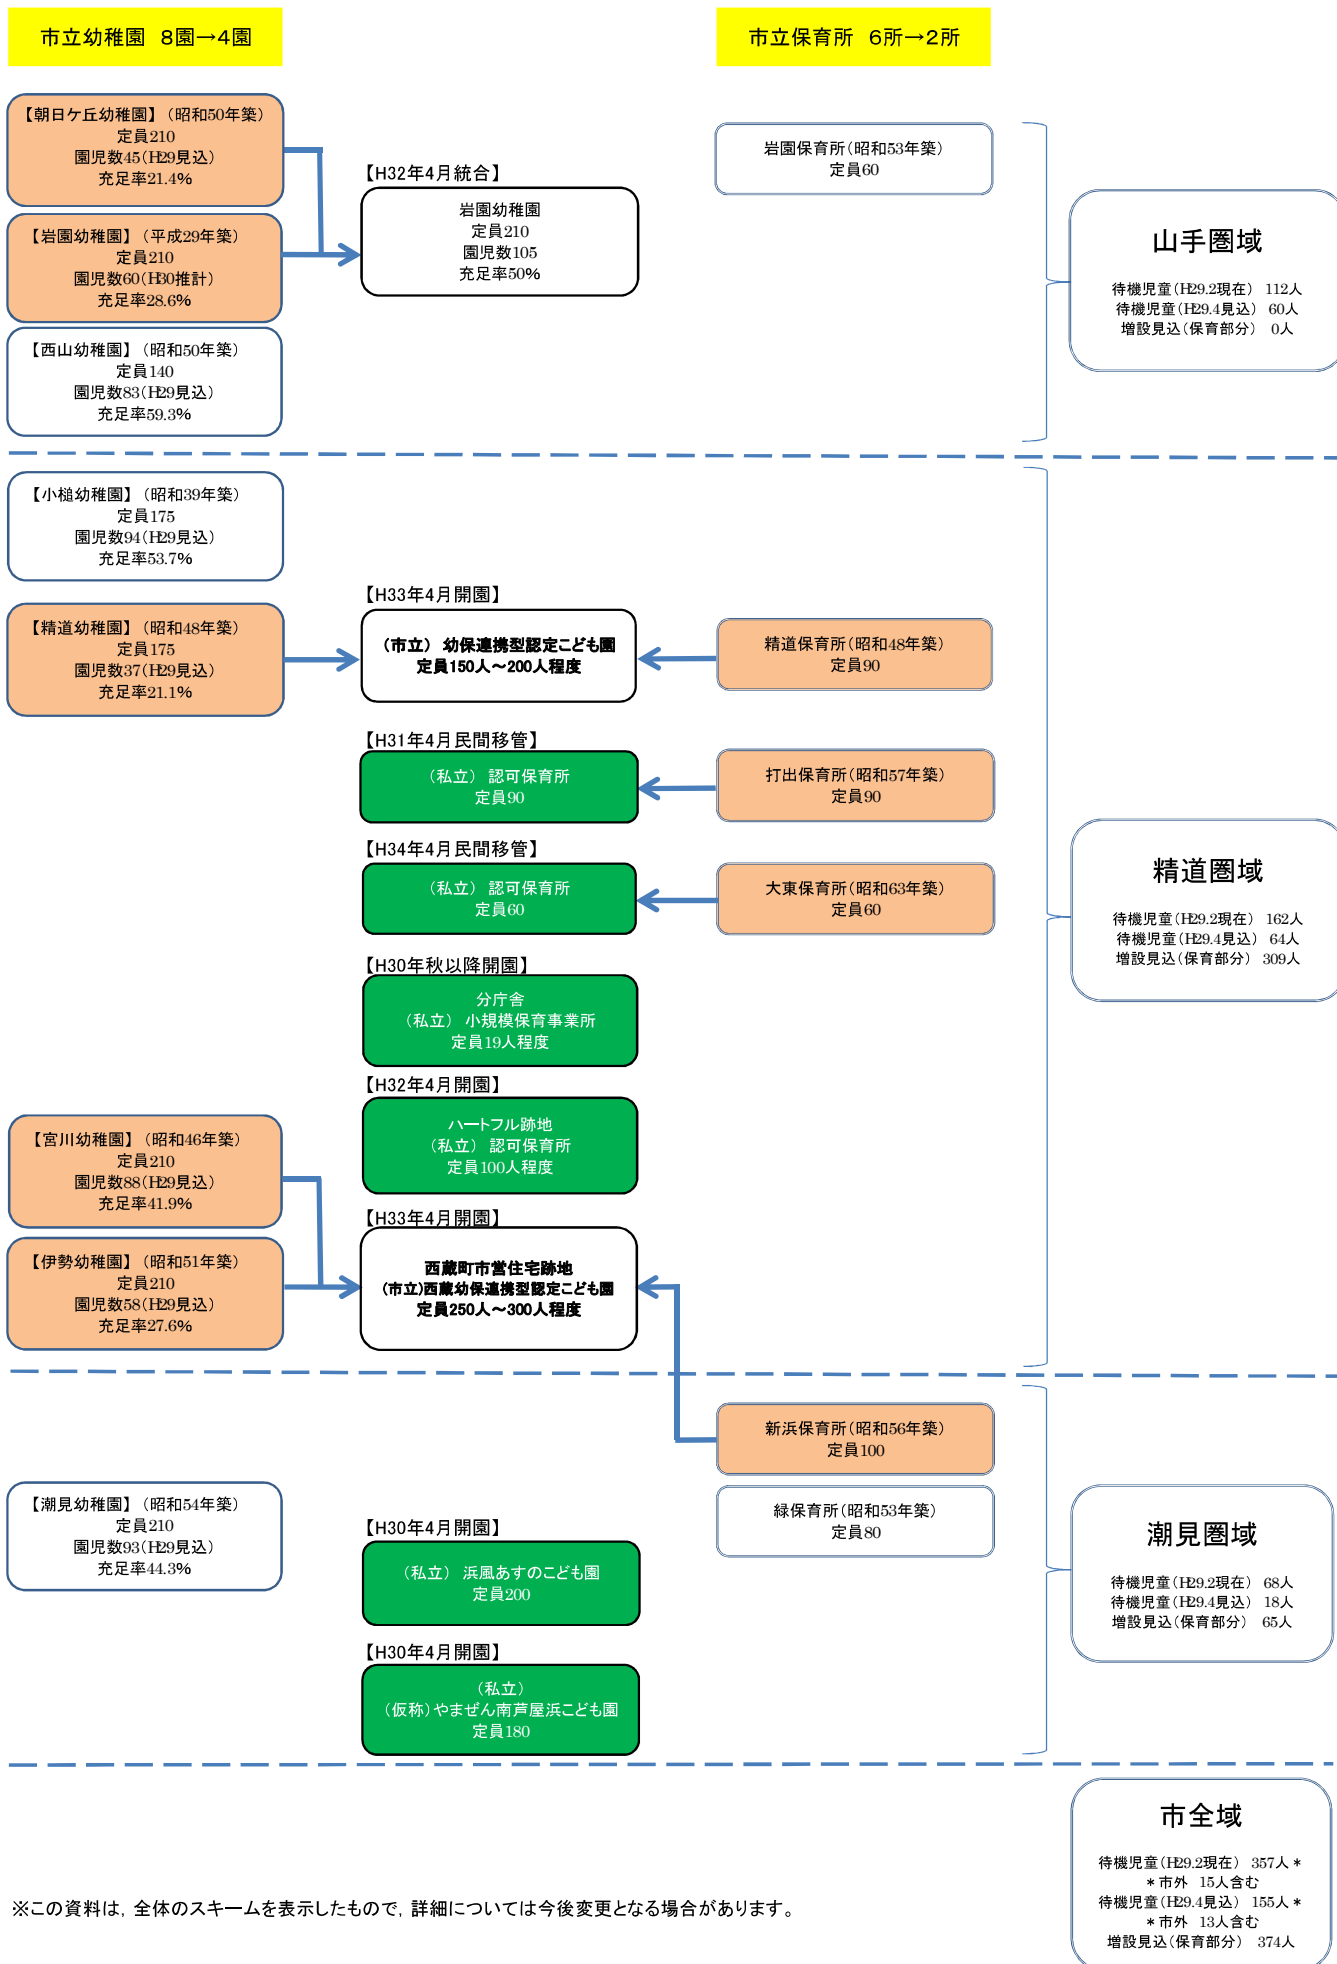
市立幼稚園　8園→4園

市立保育所　6所→2所

【朝日ケ丘幼稚園】（昭和50年築）
定員210
園児数45（H29見込）
充足率21.4%

【岩園幼稚園】（平成29年築）
定員210
園児数60（H30推計）
充足率28.6%

【H32年4月統合】
岩園幼稚園
定員210
園児数105
充足率50%

【西山幼稚園】（昭和50年築）
定員140
園児数83（H29見込）
充足率59.3%

岩園保育所（昭和53年築）
定員60

山手圏域
待機児童（H29.2現在）112人
待機児童（H29.4見込）60人
増設見込（保育部分）0人

【小槌幼稚園】（昭和39年築）
定員175
園児数94（H29見込）
充足率53.7%

【精道幼稚園】（昭和48年築）
定員175
園児数37（H29見込）
充足率21.1%

【H33年4月開園】
（市立）幼保連携型認定こども園
定員150人～200人程度

精道保育所（昭和48年築）
定員90

【H31年4月民間移管】
（私立）認可保育所
定員90

打出保育所（昭和57年築）
定員90

【H34年4月民間移管】
（私立）認可保育所
定員60

大東保育所（昭和63年築）
定員60

精道圏域
待機児童（H29.2現在）162人
待機児童（H29.4見込）64人
増設見込（保育部分）309人

【H30年秋以降開園】
分庁舎
（私立）小規模保育事業所
定員19人程度

【H32年4月開園】
ハートフル跡地
（私立）認可保育所
定員100人程度

【宮川幼稚園】（昭和46年築）
定員210
園児数88（H29見込）
充足率41.9%

【伊勢幼稚園】（昭和51年築）
定員210
園児数58（H29見込）
充足率27.6%

【H33年4月開園】
西蔵町市営住宅跡地
（市立）西蔵幼保連携型認定こども園
定員250人～300人程度

新浜保育所（昭和56年築）
定員100

緑保育所（昭和53年築）
定員80

【潮見幼稚園】（昭和54年築）
定員210
園児数93（H29見込）
充足率44.3%

【H30年4月開園】
（私立）浜風あすのこども園
定員200

【H30年4月開園】
（私立）
（仮称）やまぜん南芦屋浜こども園
定員180

潮見圏域
待機児童（H29.2現在）68人
待機児童（H29.4見込）18人
増設見込（保育部分）65人

市全域
待機児童（H29.2現在）357人＊
＊市外　15人含む
待機児童（H29.4見込）155人＊
＊市外　13人含む
増設見込（保育部分）374人

※この資料は，全体のスキームを表示したもので，詳細については今後変更となる場合があります。